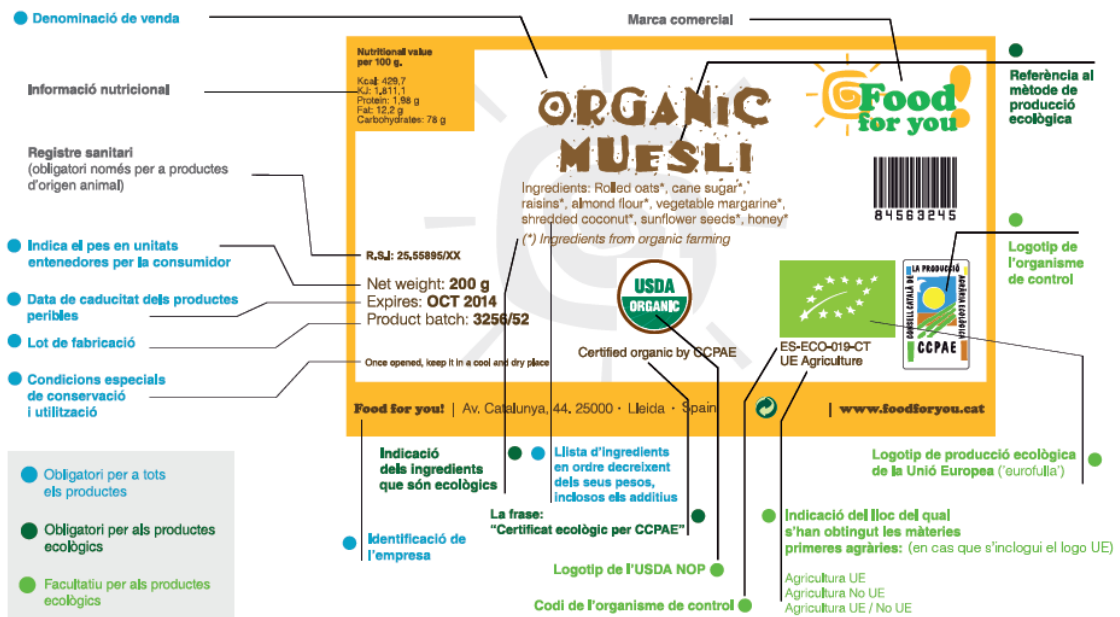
Denominació de venda

Marca comercial

Informació nutricional

Nutritional value per 100 g.
Kcal: 429,7
KJ: 1.811,1
Protein: 1,98 g
Fat: 12,2 g
Carbohydrates: 78 g

ORGANIC MUESLI

Food for you!

Referència al mètode de producció ecològica

Registre sanitari
(obligatori només per a productes d'origen animal)

Ingredients: Rolled oats*, cane sugar*, raisins*, almond flour*, vegetable margarine*, shredded coconut*, sunflower seeds*, honey*
(*) Ingredients from organic farming

84563245

Indica el pes en unitats entenedores per la consumidor

R.S.I: 25,55895/XX

Net weight: 200 g
Expires: OCT 2014
Product batch: 3256/52

Logotip de l'organisme de control

Data de caducitat dels productes peribles

USDA ORGANIC

LA PRODUCCIÓ AGRÀRIA ECOLÒGICA CONSELL CATALÀ DE CCPAE

Lot de fabricació

Certified organic by CCPAE

ES-ECO-019-CT
UE Agriculture

Condicions especials de conservació i utilització

Once opened, keep it in a cool and dry place

Food for you! | Av. Catalunya, 44. 25000 · Lleida · Spain | www.foodforyou.cat

Indicació dels ingredients que són ecològics

Llista d'ingredients en ordre decreixent dels seus pesos, inclosos els additius

Logotip de producció ecològica de la Unió Europea ('eurofulla')

Obligatori per a tots els productes

Obligatori per als productes ecològics

Facultatiu per als productes ecològics

La frase:
"Certificat ecològic per CCPAE"

Identificació de l'empresa

Indicació del lloc del qual s'han obtingut les màteries primeres agràries: (en cas que s'inclogui el logo UE)

Agricultura UE
Agricultura No UE
Agricultura UE / No UE

Logotip de l'USDA NOP

Codi de l'organisme de control